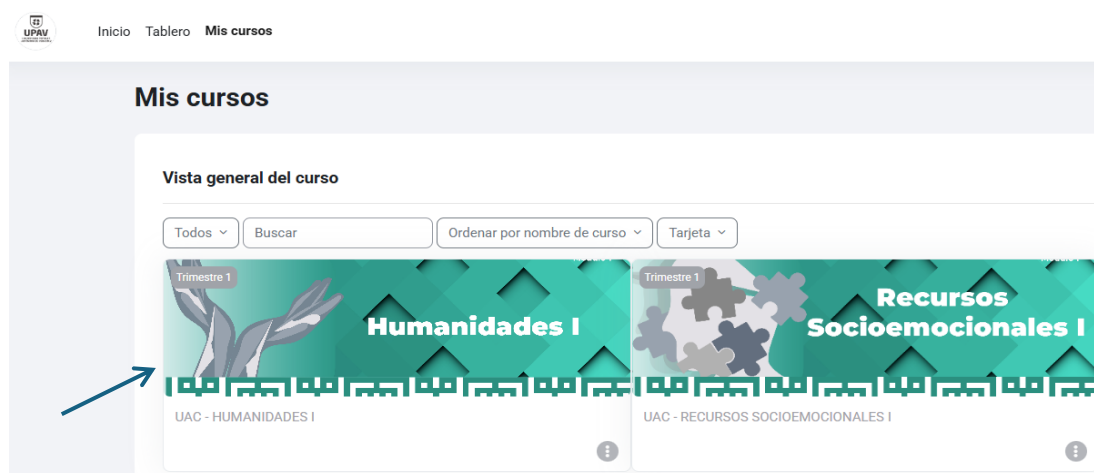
UPAV

Inicio Tablero Mis cursos

Mis cursos

Vista general del curso

Todos Buscar Ordenar por nombre de curso Tarjeta

Trimestre 1

Humanidades I

UAC - HUMANIDADES I

Trimestre 1

Recursos Socioemocionales I

UAC - RECURSOS SOCIOEMOCIONALES I